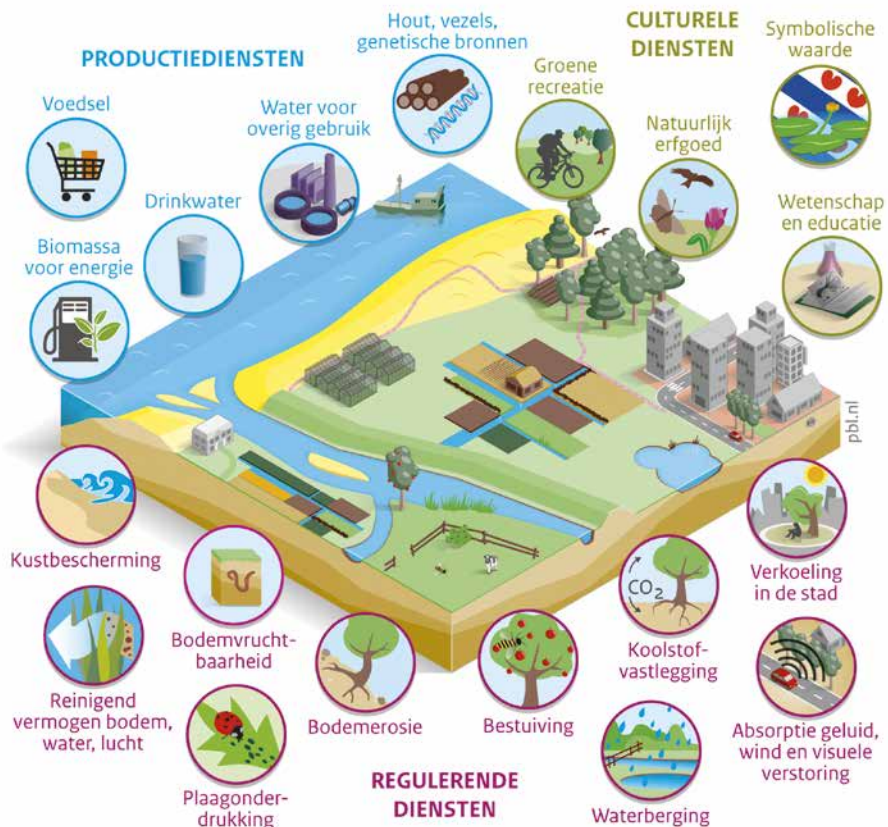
PRODUCTIEDIENSTEN

Voedsel

Drinkwater

Biomassa voor energie

Water voor overig gebruik

Hout, vezels, genetische bronnen

CULTURELE DIENSTEN

Groene recreatie

Natuurlijk erfgoed

Symbolische waarde

Wetenschap en educatie

pbl.nl

Kustbescherming

Reinigend vermogen bodem, water, lucht

Bodemvruchtbaarheid

Plaagonderdrukking

Bodemerosie

Bestuiving

$CO_2$

Koolstofvastlegging

Waterberging

Verkoeling in de stad

Absorptie geluid, wind en visuele verstoring

REGULERENDE DIENSTEN